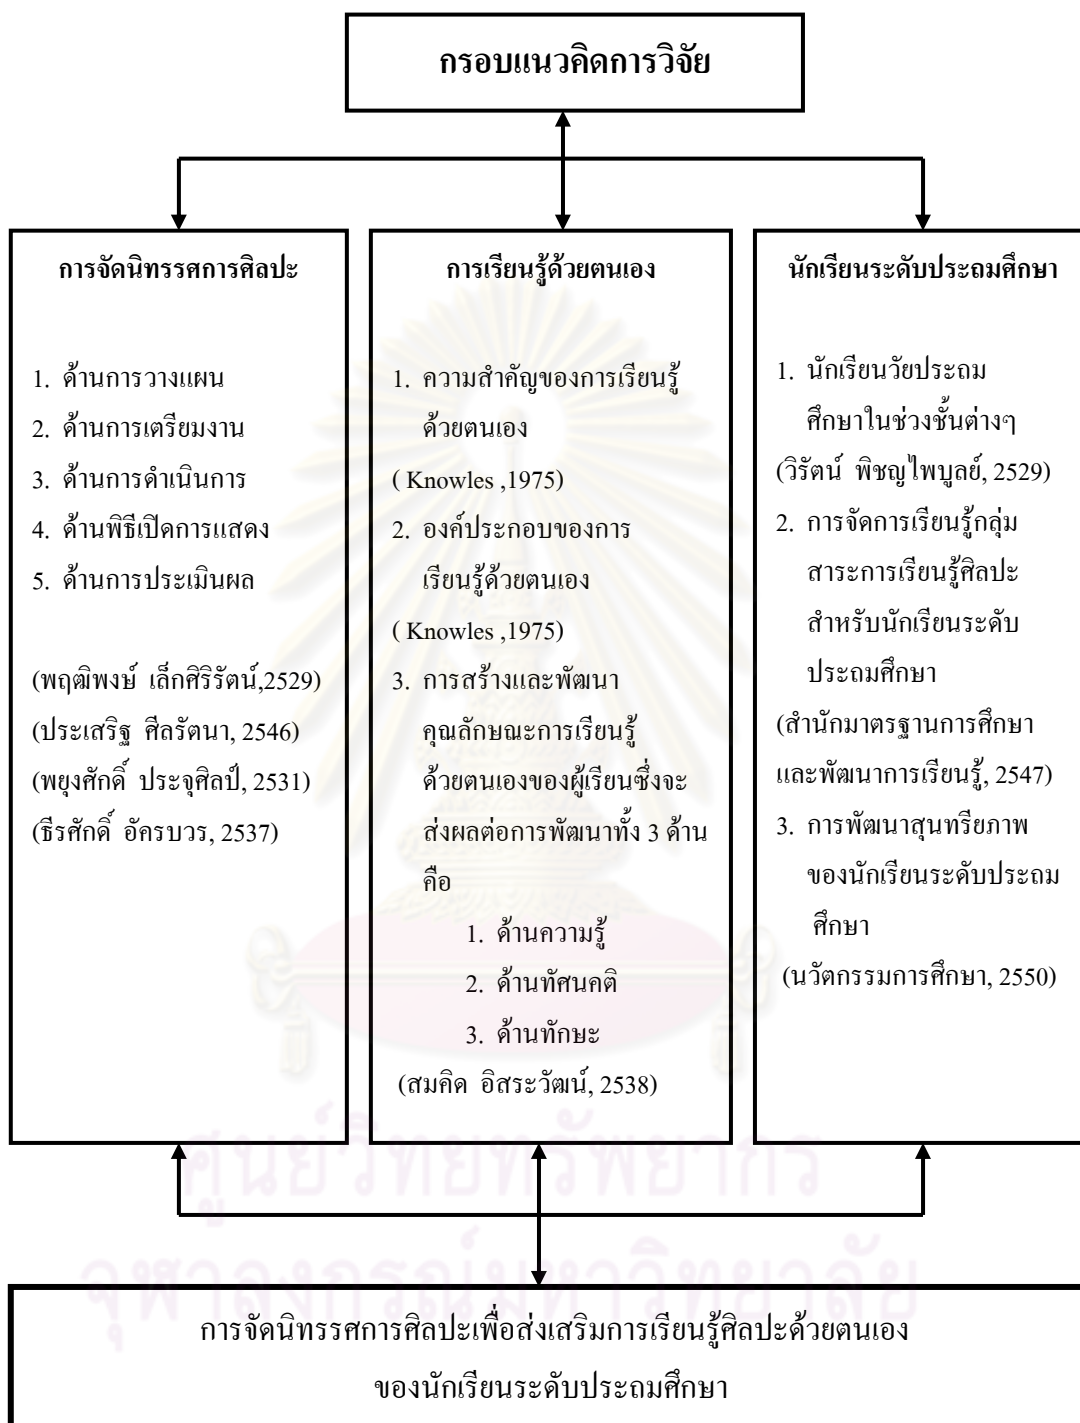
กรอบแนวคิดการวิจัย

การจัดนิทรรศการศิลปะ

1. ด้านการวางแผน
2. ด้านการเตรียมงาน
3. ด้านการดำเนินการ
4. ด้านพิธีเปิดการแสดง
5. ด้านการประเมินผล

(พฤฒิพงษ์ เล็กศิริรัตน์,2529)
(ประเสริฐ ศีลรัตนา, 2546)
(พยุงศักดิ์ ประจุศิลป์, 2531)
(ธีรศักดิ์ อัครบวร, 2537)

การเรียนรู้ด้วยตนเอง

1. ความสำคัญของการเรียนรู้ด้วยตนเอง
( Knowles ,1975)
2. องค์ประกอบของการเรียนรู้ด้วยตนเอง
( Knowles ,1975)
3. การสร้างและพัฒนาคุณลักษณะการเรียนรู้ด้วยตนเองของผู้เรียนซึ่งจะส่งผลต่อการพัฒนาทั้ง 3 ด้าน คือ
1. ด้านความรู้
2. ด้านทัศนคติ
3. ด้านทักษะ
(สมคิด อิสระวัฒน์, 2538)

นักเรียนระดับประถมศึกษา

1. นักเรียนวัยประถมศึกษาในช่วงชั้นต่างๆ
(วิรัตน์ พิชญไพบูลย์, 2529)
2. การจัดการเรียนรู้กลุ่มสาระการเรียนรู้ศิลปะสำหรับนักเรียนระดับประถมศึกษา
(สำนักมาตรฐานการศึกษาและพัฒนาการเรียนรู้, 2547)
3. การพัฒนาสุนทรียภาพของนักเรียนระดับประถมศึกษา
(นวัตกรรมการศึกษา, 2550)

ศูนย์วิทยทรัพยากร
จุฬาลงกรณ์มหาวิทยาลัย

การจัดนิทรรศการศิลปะเพื่อส่งเสริมการเรียนรู้ศิลปะด้วยตนเอง
ของนักเรียนระดับประถมศึกษา